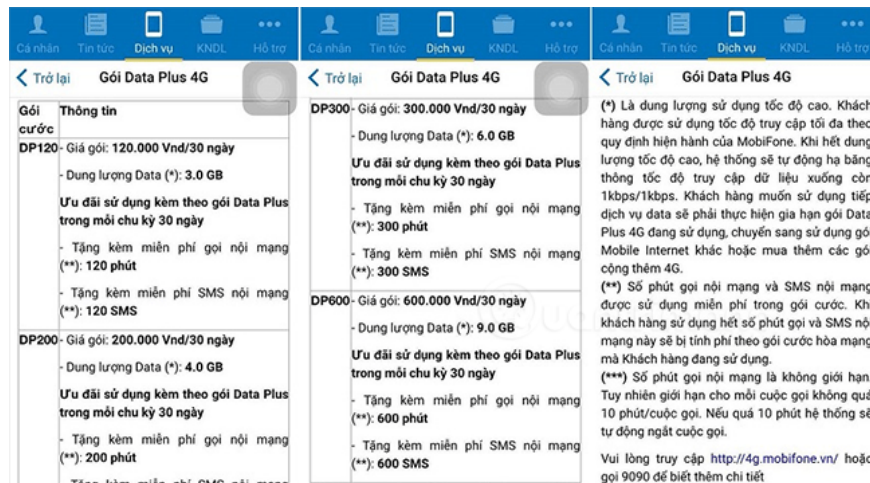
Cá nhân Tin tức Dịch vụ KNDL Hỗ trợ

‹ Trở lại Gói Data Plus 4G

| Gói cước | Thông tin |
|---|---|
| DP120 | - Giá gói: 120.000 Vnd/30 ngày - Dung lượng Data (*): 3.0 GB Ưu đãi sử dụng kèm theo gói Data Plus trong mỗi chu kỳ 30 ngày - Tặng kèm miễn phí gọi nội mạng (**): 120 phút - Tặng kèm miễn phí SMS nội mạng (**): 120 SMS |
| DP200 | - Giá gói: 200.000 Vnd/30 ngày - Dung lượng Data (*): 4.0 GB Ưu đãi sử dụng kèm theo gói Data Plus trong mỗi chu kỳ 30 ngày - Tặng kèm miễn phí gọi nội mạng (**): 200 phút - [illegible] |

Cá nhân Tin tức Dịch vụ KNDL Hỗ trợ

‹ Trở lại Gói Data Plus 4G

| | |
|---|---|
| DP300 | - Giá gói: 300.000 Vnd/30 ngày - Dung lượng Data (*): 6.0 GB Ưu đãi sử dụng kèm theo gói Data Plus trong mỗi chu kỳ 30 ngày - Tặng kèm miễn phí gọi nội mạng (**): 300 phút - Tặng kèm miễn phí SMS nội mạng (**): 300 SMS |
| DP600 | - Giá gói: 600.000 Vnd/30 ngày - Dung lượng Data (*): 9.0 GB Ưu đãi sử dụng kèm theo gói Data Plus trong mỗi chu kỳ 30 ngày - Tặng kèm miễn phí gọi nội mạng (**): 600 phút - Tặng kèm miễn phí SMS nội mạng (**): 600 SMS |

Cá nhân Tin tức Dịch vụ KNDL Hỗ trợ

‹ Trở lại Gói Data Plus 4G

(*) Là dung lượng sử dụng tốc độ cao. Khách hàng được sử dụng tốc độ truy cập tối đa theo quy định hiện hành của MobiFone. Khi hết dung lượng tốc độ cao, hệ thống sẽ tự động hạ băng thông tốc độ truy cập dữ liệu xuống còn 1kbps/1kbps. Khách hàng muốn sử dụng tiếp dịch vụ data sẽ phải thực hiện gia hạn gói Data Plus 4G đang sử dụng, chuyển sang sử dụng gói Mobile Internet khác hoặc mua thêm các gói cộng thêm 4G.
(**) Số phút gọi nội mạng và SMS nội mạng được sử dụng miễn phí trong gói cước. Khi khách hàng sử dụng hết số phút gọi và SMS nội mạng này sẽ bị tính phí theo gói cước hòa mạng mà Khách hàng đang sử dụng.
(***) Số phút gọi nội mạng là không giới hạn. Tuy nhiên giới hạn cho mỗi cuộc gọi không quá 10 phút/cuộc gọi. Nếu quá 10 phút hệ thống sẽ tự động ngắt cuộc gọi.

Vui lòng truy cập http://4g.mobifone.vn/ hoặc gọi 9090 để biết thêm chi tiết